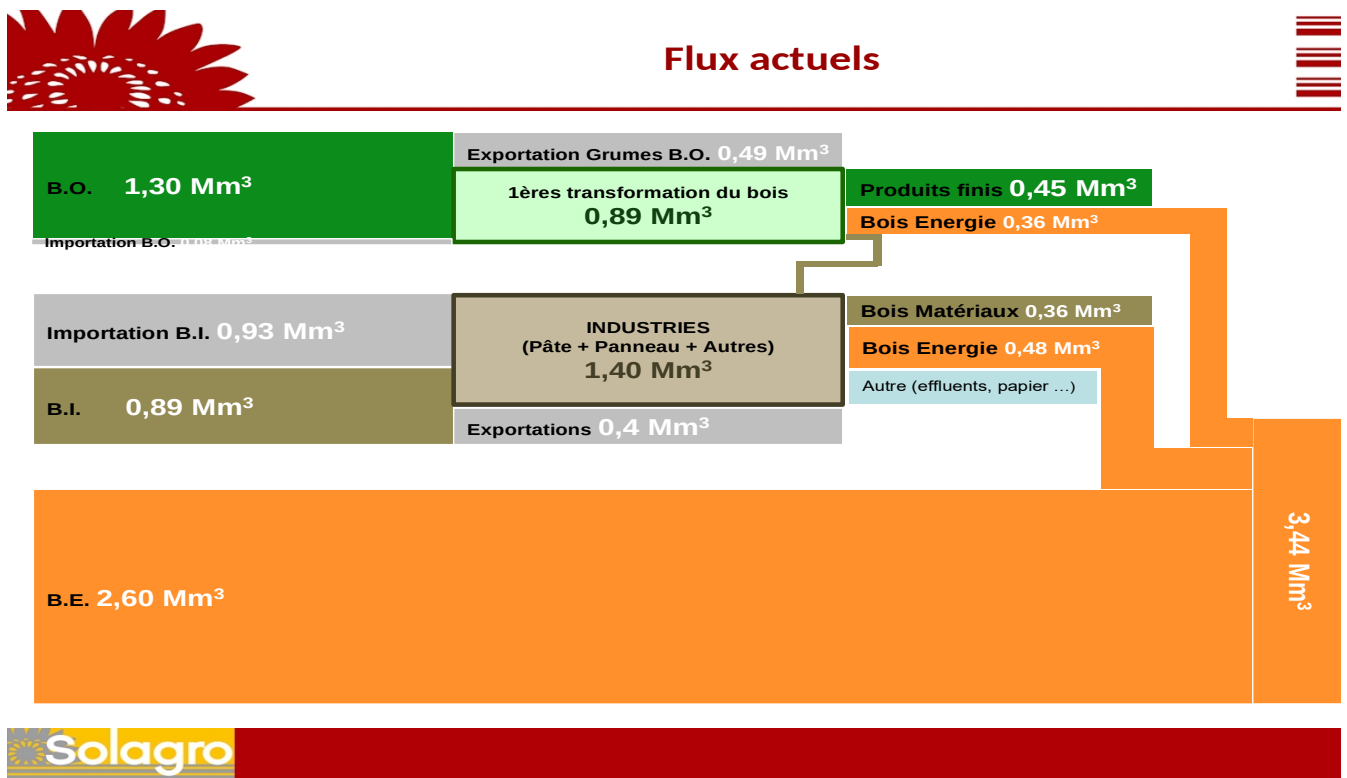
Flux actuels

B.O. 1,30 Mm³

Importation B.O. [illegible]

Exportation Grumes B.O. 0,49 Mm³

1ères transformation du bois
0,89 Mm³

Produits finis 0,45 Mm³

Bois Energie 0,36 Mm³

Importation B.I. 0,93 Mm³

B.I. 0,89 Mm³

INDUSTRIES
(Pâte + Panneau + Autres)
1,40 Mm³

Exportations 0,4 Mm³

Bois Matériaux 0,36 Mm³

Bois Energie 0,48 Mm³

Autre (effluents, papier …)

B.E. 2,60 Mm³

3,44 Mm³

Solagro